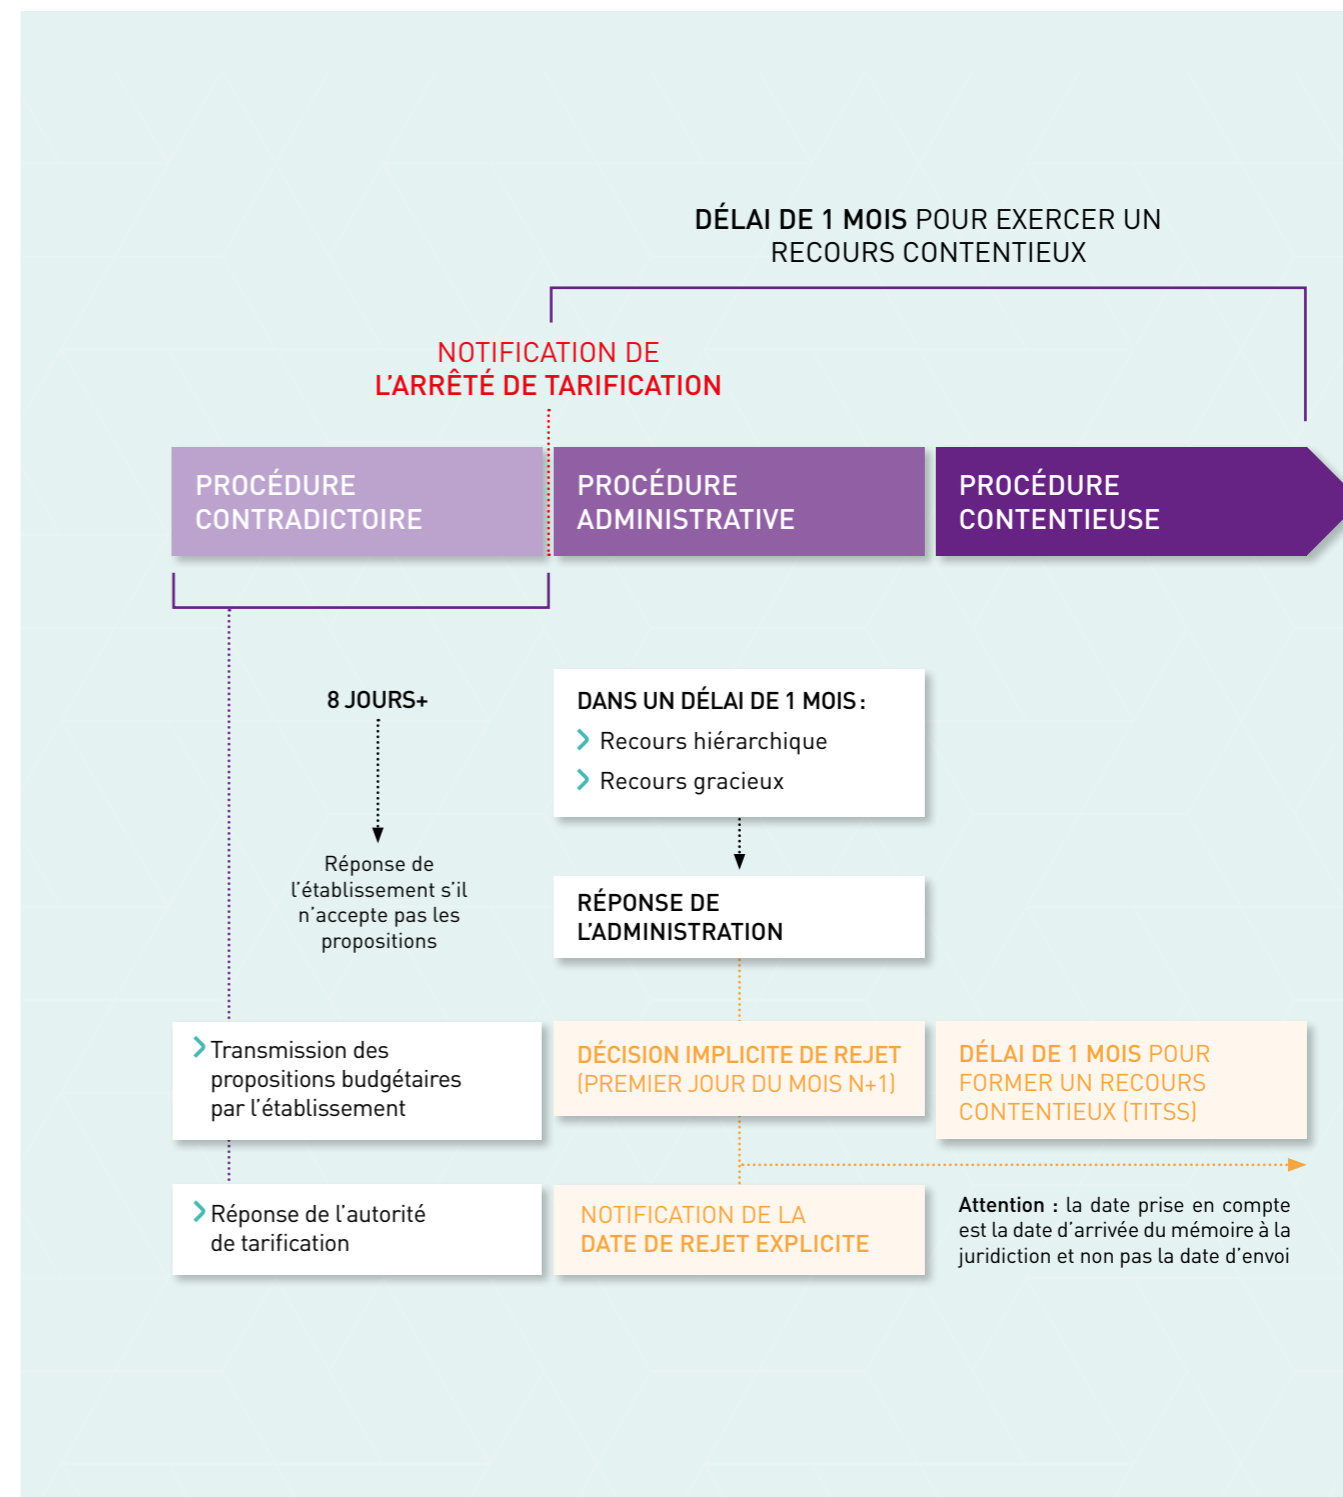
DÉLAI DE 1 MOIS POUR EXERCER UN RECOURS CONTENTIEUX

NOTIFICATION DE L'ARRÊTÉ DE TARIFICATION

PROCÉDURE CONTRADICTOIRE

PROCÉDURE ADMINISTRATIVE

PROCÉDURE CONTENTIEUSE

8 JOURS+

Réponse de l'établissement s'il n'accepte pas les propositions

DANS UN DÉLAI DE 1 MOIS :
Recours hiérarchique
Recours gracieux

RÉPONSE DE L'ADMINISTRATION

Transmission des propositions budgétaires par l'établissement

DÉCISION IMPLICITE DE REJET (PREMIER JOUR DU MOIS N+1)

DÉLAI DE 1 MOIS POUR FORMER UN RECOURS CONTENTIEUX (TITSS)

Réponse de l'autorité de tarification

NOTIFICATION DE LA DATE DE REJET EXPLICITE

Attention : la date prise en compte est la date d'arrivée du mémoire à la juridiction et non pas la date d'envoi